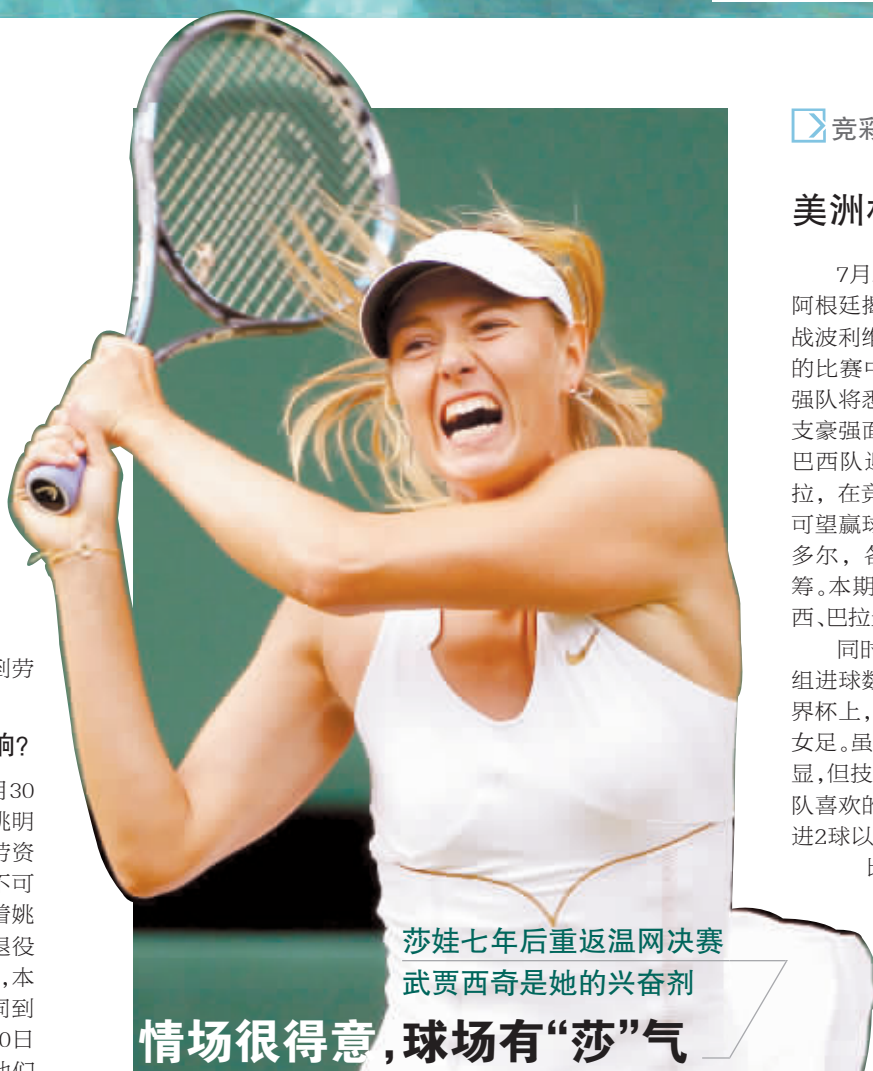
刘劳

响?

月30
姚明
劳资
不可
着姚
退役
,本
间到
0日
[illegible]

竞彩

美洲杯

7月
阿根廷
战波利维
的比赛中
强队将
支豪强
巴西队
拉,在竞
可望赢
多尔,各
筹。本期
西、巴拉

同时
组进球数
界杯上,
女足。虽
显,但技
队喜欢的
进2球以

比

莎娃七年后重返温网决赛
武贾西奇是她的兴奋剂

情场很得意,球场有“莎”气